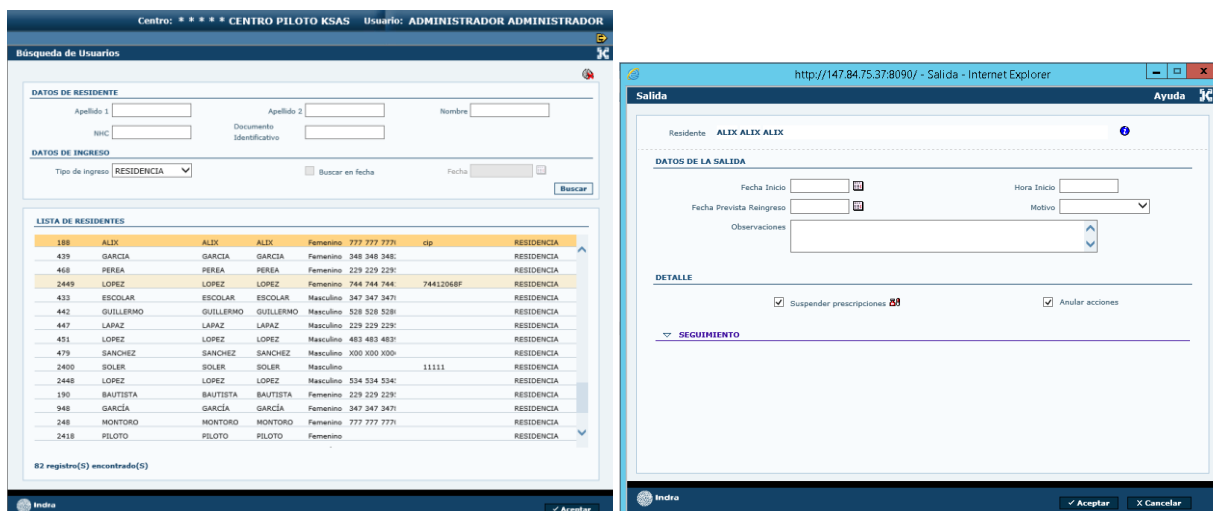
Centro: * * * * * CENTRO PILOTO KSAS Usuario: ADMINISTRADOR ADMINISTRADOR

Búsqueda de Usuarios

DATOS DE RESIDENTE

Apellido 1
Apellido 2
Nombre
NHC
Documento Identificativo

DATOS DE INGRESO

Tipo de ingreso RESIDENCIA
Buscar en fecha
Fecha
Buscar

LISTA DE RESIDENTES

| | | | | | | | |
|---|---|---|---|---|---|---|---|
| 188 | ALIX | ALIX | ALIX | Femenino | 777 777 777 | cip | RESIDENCIA |
| 439 | GARCIA | GARCIA | GARCIA | Femenino | 348 348 348 | | RESIDENCIA |
| 468 | PEREA | PEREA | PEREA | Femenino | 229 229 229 | | RESIDENCIA |
| 2449 | LOPEZ | LOPEZ | LOPEZ | Femenino | 744 744 744 | 74412068F | RESIDENCIA |
| 433 | ESCOLAR | ESCOLAR | ESCOLAR | Masculino | 347 347 347 | | RESIDENCIA |
| 442 | GUILLERMO | GUILLERMO | GUILLERMO | Masculino | 528 528 528 | | RESIDENCIA |
| 447 | LAPAZ | LAPAZ | LAPAZ | Masculino | 229 229 229 | | RESIDENCIA |
| 451 | LOPEZ | LOPEZ | LOPEZ | Masculino | 483 483 483 | | RESIDENCIA |
| 479 | SANCHEZ | SANCHEZ | SANCHEZ | Masculino | X00 X00 X00 | | RESIDENCIA |
| 2400 | SOLER | SOLER | SOLER | Masculino | | 11111 | RESIDENCIA |
| 2448 | LOPEZ | LOPEZ | LOPEZ | Masculino | 534 534 534 | | RESIDENCIA |
| 190 | BAUTISTA | BAUTISTA | BAUTISTA | Femenino | 229 229 229 | | RESIDENCIA |
| 948 | GARCÍA | GARCÍA | GARCÍA | Masculino | 347 347 347 | | RESIDENCIA |
| 248 | MONTORO | MONTORO | MONTORO | Femenino | 777 777 777 | | RESIDENCIA |
| 2418 | PILOTO | PILOTO | PILOTO | Femenino | | | RESIDENCIA |

82 registro(S) encontrado(S)

Indra
✓ Aceptar

http://147.84.75.37:8090/ - Salida - Internet Explorer

Salida
Ayuda

Residente ALIX ALIX ALIX

DATOS DE LA SALIDA

Fecha Inicio
Hora Inicio
Fecha Prevista Reingreso
Motivo
Observaciones

DETALLE

Suspender prescripciones
Anular acciones

SEGUIMIENTO

Indra
✓ Aceptar
X Cancelar